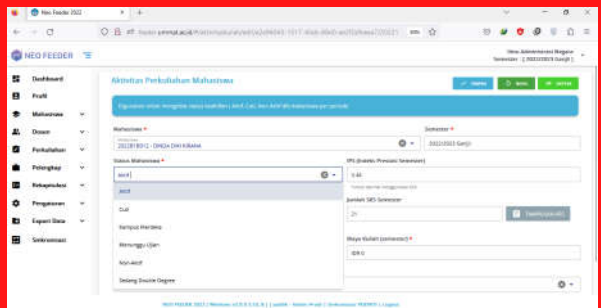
Neo Feeder 2022

NEO FEEDER

Dashboard
Profil
Mahasiswa
Dosen
Perkuliahan
Pelengkap
Rekapitulasi
Pengaturan
Export Data
Sinkronisasi

Aktivitas Perkuliahan Mahasiswa

SIMPAN
BARU
DETAIL

Digunakan untuk mengelola status mahasiswa (Aktif, Cuti, Non Aktif dll) mahasiswa per periode

Mahasiswa *
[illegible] - DINDA DWI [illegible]

Semester *
2022/2023 Ganjil

Status Mahasiswa *
aktif

Aktif
Cuti
Kampus Merdeka
Menunggu Uji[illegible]
Non-Aktif
Sedang Double Degree

IPS (Indeks Prestasi Semester)
3.46

Jumlah SKS Semester
21

Biaya Kuliah (semester) *
0

NEO FEEDER 2022 | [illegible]